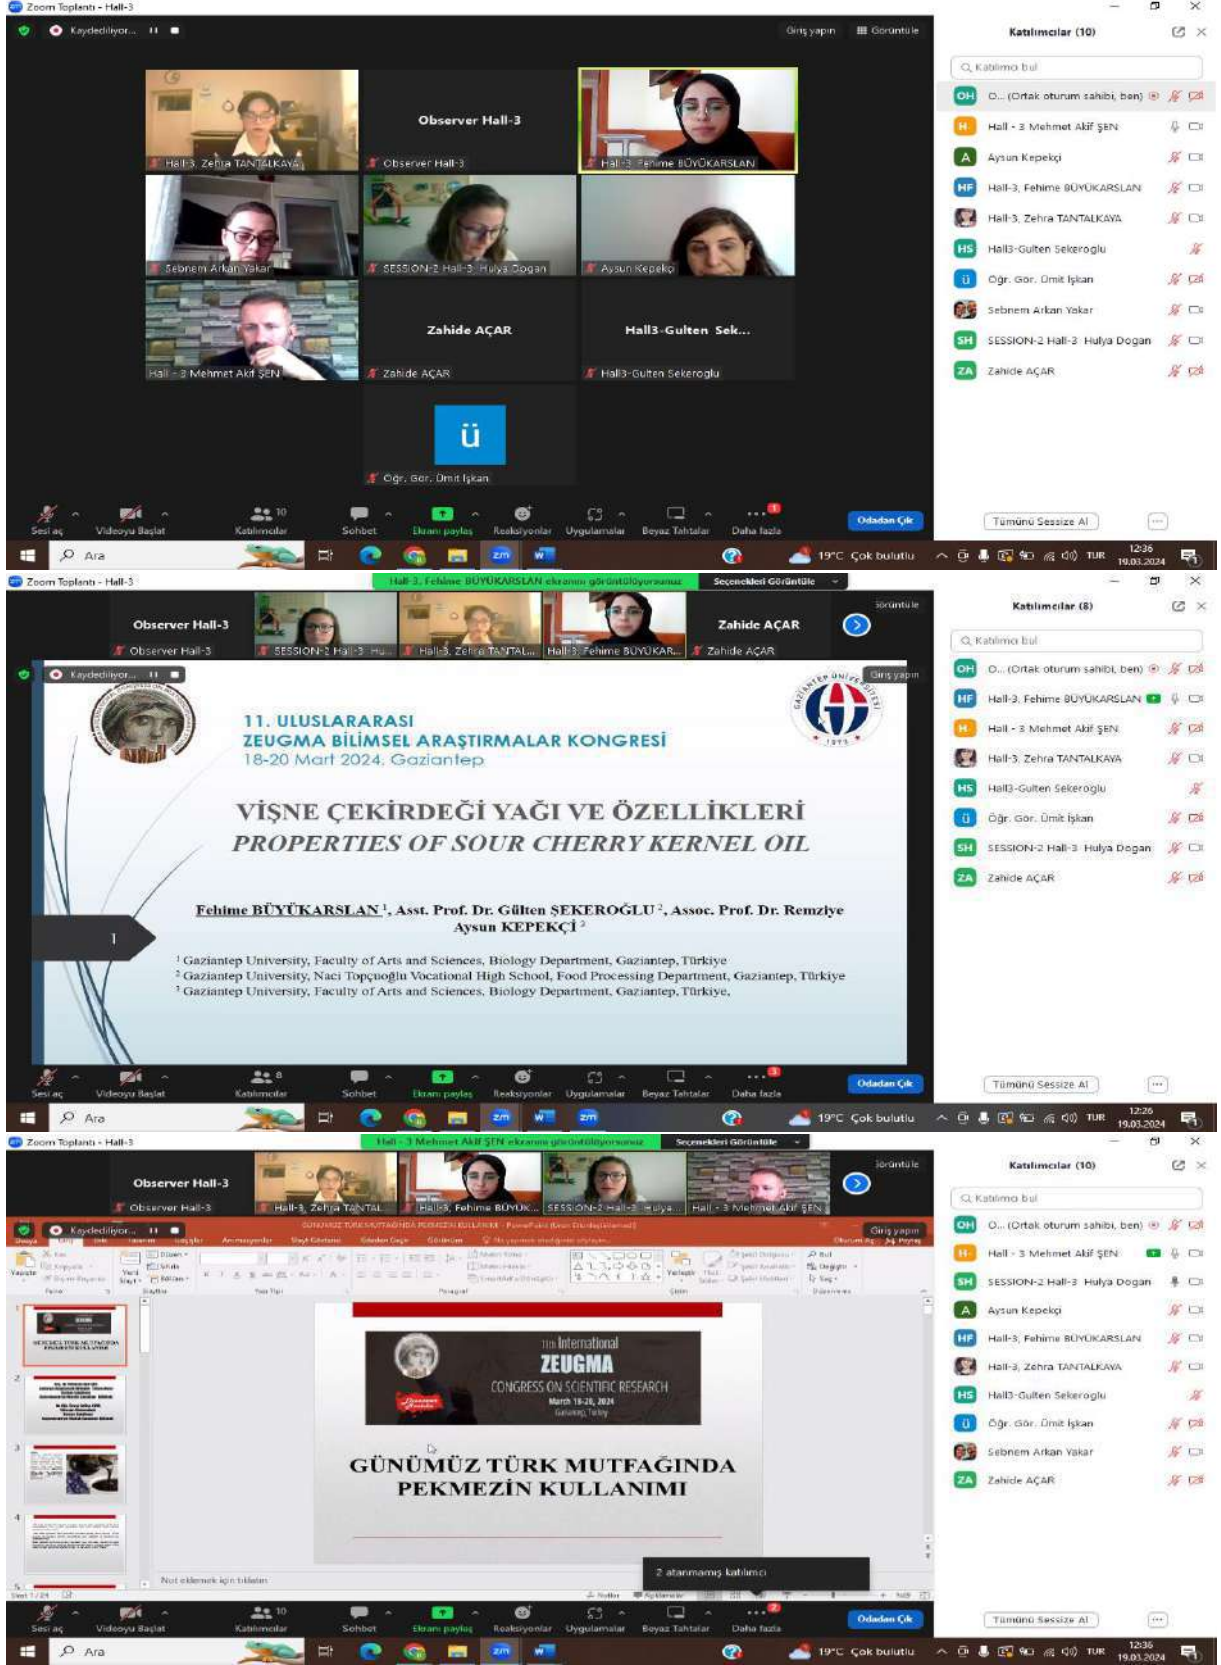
Zoom Toplantı - Hall-3

Kaydediliyor...

Giriş yapın

Görüntüle

Katılımcılar (10)

Katılımcı bul

O... (Ortak oturum sahibi, ben)

Hall - 3 Mehmet Akif ŞEN

Aysun Kepekçi

Hall-3, Fehime BÜYÜKARSLAN

Hall-3, Zehra TANTALKAYA

Hall3-Gulten Sekeroglu

Öğr. Gör. Ümit İşkan

Sebnem Arkan Yakar

SESSION-2 Hall-3 Hulya Dogan

Zahide AÇAR

Hall-3, Zehra TANTALKAYA

Observer Hall-3

Observer Hall-3

Hall-3, Fehime BÜYÜKARSLAN

Sebnem Arkan Yakar

SESSION-2 Hall-3 Hulya Dogan

Aysun Kepekçi

Zahide AÇAR

Hall3-Gulten Sek...

Hall - 3 Mehmet Akif ŞEN

Zahide AÇAR

Hall3-Gulten Sekeroglu

ü

Öğr. Gör. Ümit İşkan

Sesi aç

Videoyu Başlat

Katılımcılar

Sohbet

Ekranı paylaş

Reaksiyonlar

Uygulamalar

Beyaz Tahtalar

Daha fazla

Odadan Çık

Tümünü Sessize Al

Ara

19°C Çok bulutlu

TUR

12:36 19.03.2024

Zoom Toplantı - Hall-3

Hall-3, Fehime BÜYÜKARSLAN ekranını görüntülüyorsunuz

Seçenekleri Görüntüle

Katılımcılar (8)

Observer Hall-3

Observer Hall-3

SESSION-2 Hall-3 Hu...

Hall-3, Zehra TANTAL...

Hall-3, Fehime BÜYÜKAR...

Zahide AÇAR

Zahide AÇAR

11. ULUSLARARASI
ZEUGMA BİLİMSEL ARAŞTIRMALAR KONGRESİ
18-20 Mart 2024, Gaziantep

VİŞNE ÇEKİRDEĞİ YAĞI VE ÖZELLİKLERİ
PROPERTIES OF SOUR CHERRY KERNEL OIL

Fehime BÜYÜKARSLAN$^1$, Asst. Prof. Dr. Gülten ŞEKEROĞLU$^2$, Assoc. Prof. Dr. Remziye Aysun KEPEKÇİ$^3$

1

$^1$ Gaziantep University, Faculty of Arts and Sciences, Biology Department, Gaziantep, Türkiye
$^2$ Gaziantep University, Naci Topçuoğlu Vocational High School, Food Processing Department, Gaziantep, Türkiye
$^3$ Gaziantep University, Faculty of Arts and Sciences, Biology Department, Gaziantep, Türkiye.

12:26 19.03.2024

Zoom Toplantı - Hall-3

Hall - 3 Mehmet Akif ŞEN ekranını görüntülüyorsunuz

Seçenekleri Görüntüle

Katılımcılar (10)

Observer Hall-3

Hall-3, Zehra TANTAL...

Hall-3, Fehime BÜYÜK...

SESSION-2 Hall-3 Hulya...

Hall - 3 Mehmet Akif ŞEN

11th International
ZEUGMA
CONGRESS ON SCIENTIFIC RESEARCH
March 18-20, 2024
Gaziantep, Turkey

GÜNÜMÜZ TÜRK MUTFAĞINDA PEKMEZİN KULLANIMI

Not eklemek için tıklatın

2 atanmamış katılımcı

12:36 19.03.2024